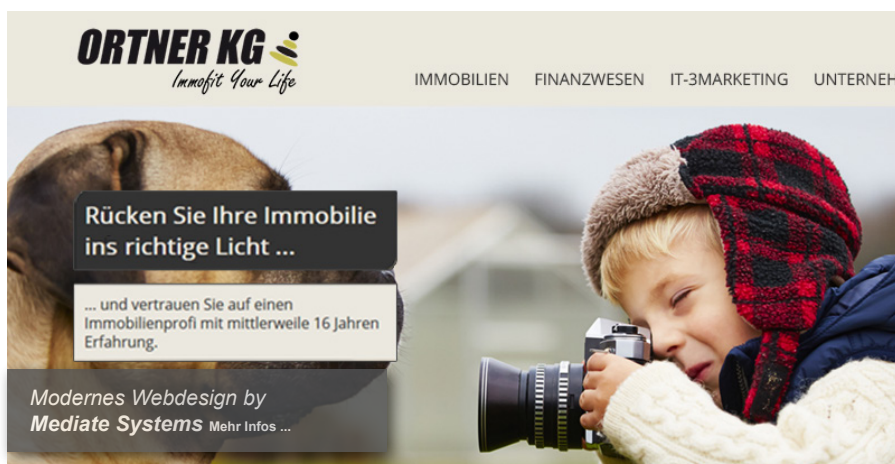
ORTNER KG
Immofit Your Life

IMMOBILIEN FINANZWESEN IT-3MARKETING UNTERNEH

Rücken Sie Ihre Immobilie ins richtige Licht ...

... und vertrauen Sie auf einen Immobilienprofi mit mittlerweile 16 Jahren Erfahrung.

Modernes Webdesign by
Mediate Systems Mehr Infos ...